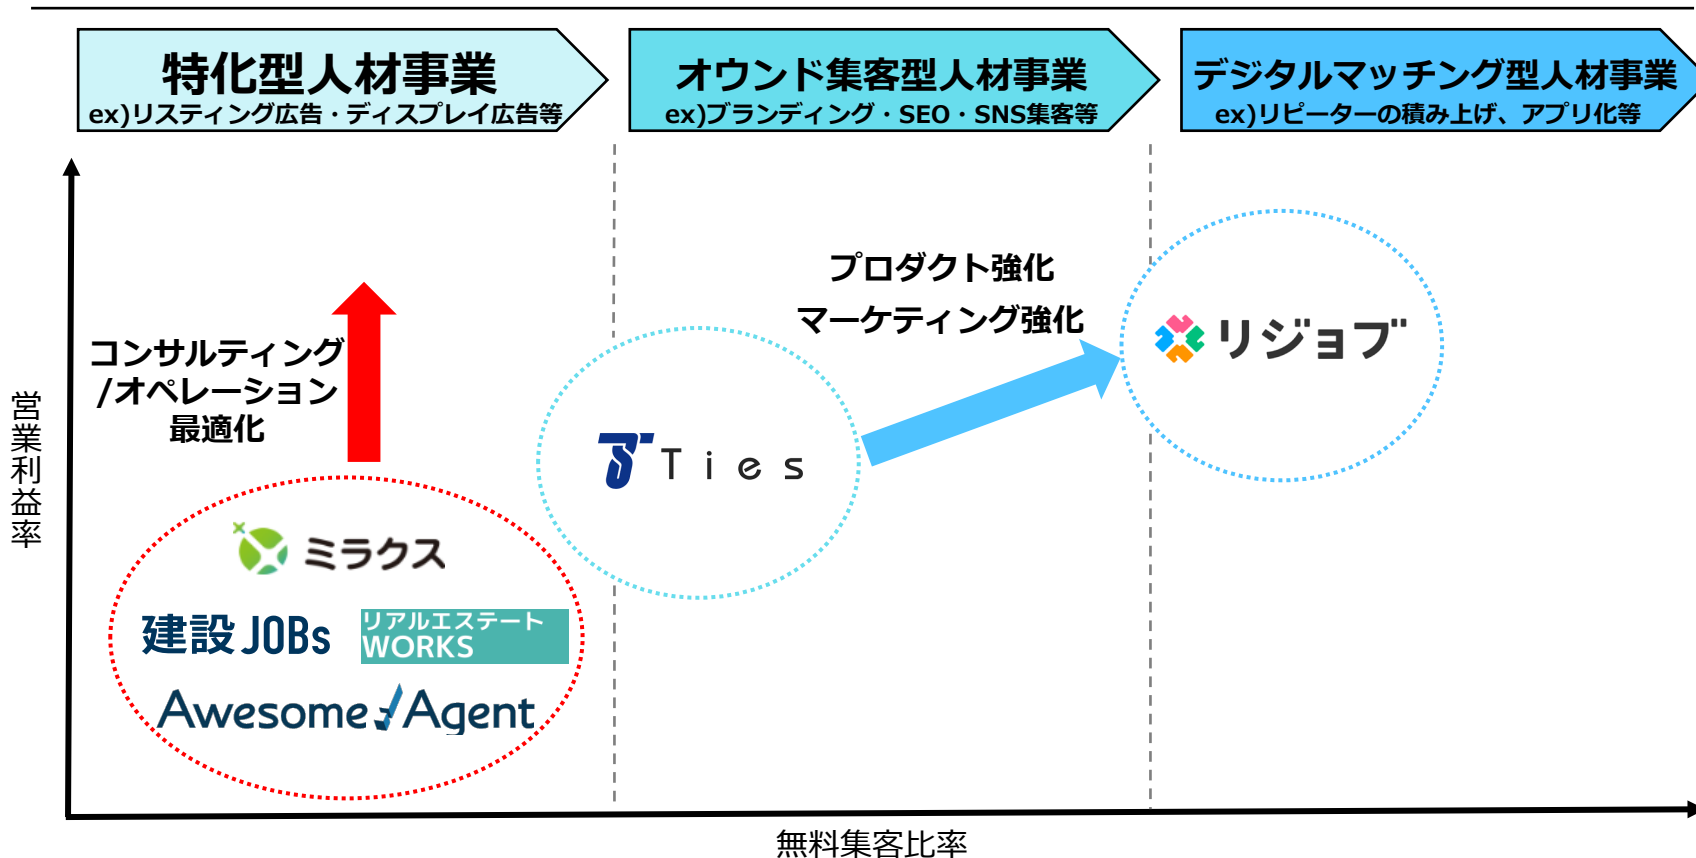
特化型人材事業
ex)リスティング広告・ディスプレイ広告等

オウンド集客型人材事業
ex)ブランディング・SEO・SNS集客等

デジタルマッチング型人材事業
ex)リピーターの積み上げ、アプリ化等

営業利益率

コンサルティング
/オペレーション
最適化

ミラクス
建設JOBs
リアルエステート WORKS
Awesome Agent

Ties

プロダクト強化
マーケティング強化

リジョブ

無料集客比率